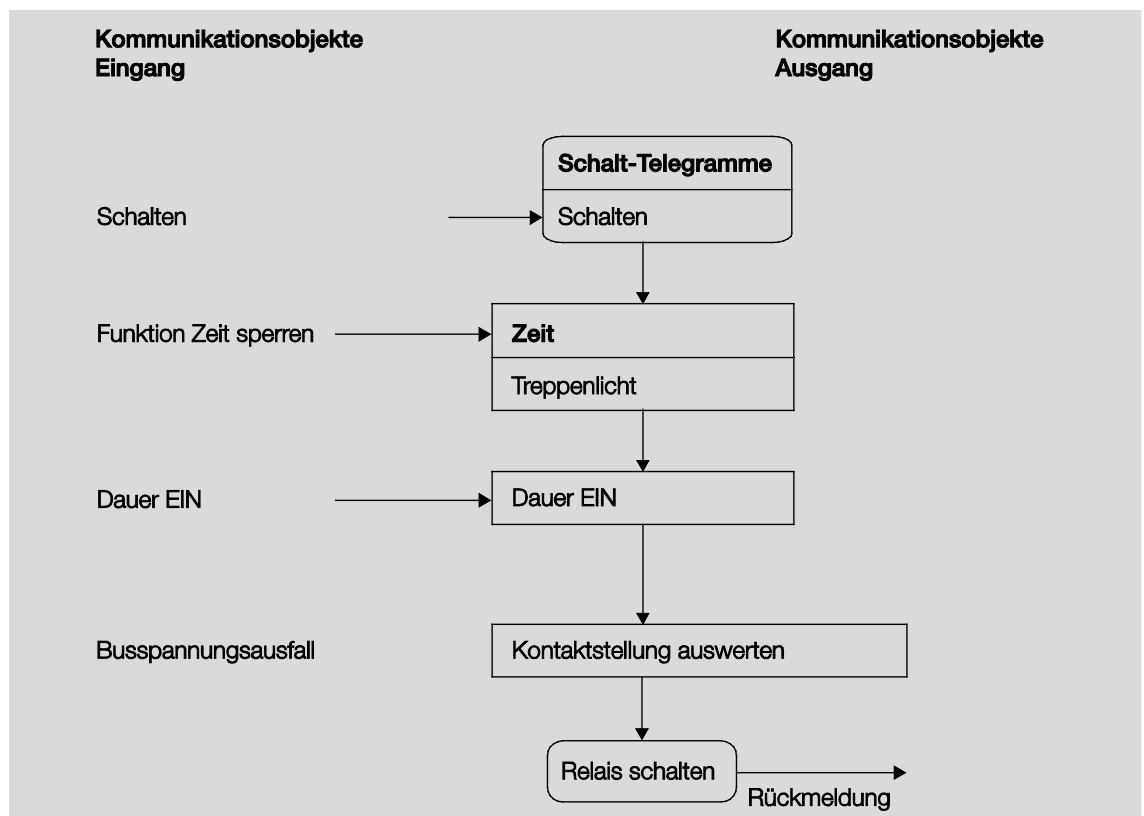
Kommunikationsobjekte
Eingang

Kommunikationsobjekte
Ausgang

Schalt-Telegramme

Schalten

Schalten

Funktion Zeit sperren

Zeit

Treppenlicht

Dauer EIN

Dauer EIN

Busspannungsausfall

Kontaktstellung auswerten

Relais schalten

Rückmeldung